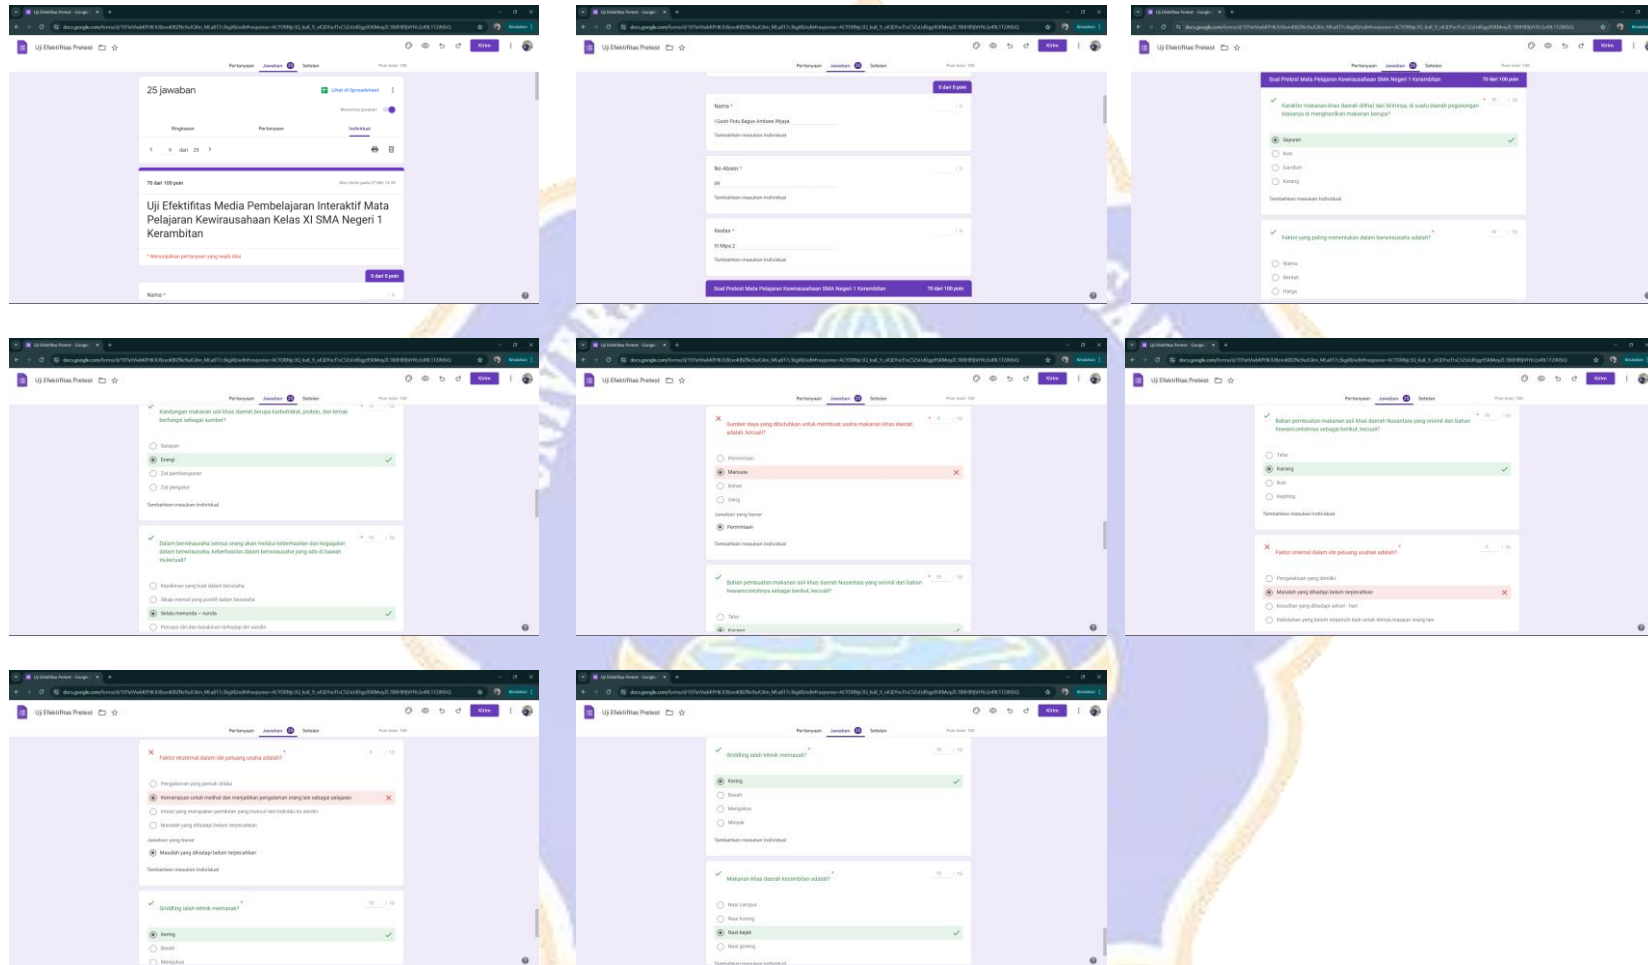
Uji Efektifitas Pretest

Pertanyaan Jawaban Setelan

25 jawaban

Lihat di Spreadsheet

Menerima jawaban

Ringkasan Pertanyaan Individual

dari 25

70 dari 100 poin

Uji Efektifitas Media Pembelajaran Interaktif Mata Pelajaran Kewirausahaan Kelas XI SMA Negeri 1 Kerambitan

* Menunjukkan pertanyaan yang wajib diisi

0 dari 0 poin

Nama *

Nama *

I Gusti Putu Bagus Ambara Wijaya

Tambahkan masukan individual

No Absen *

Tambahkan masukan individual

Kelas *

XI Mipa 2

Tambahkan masukan individual

Soal Pretest Mata Pelajaran Kewirausahaan SMA Negeri 1 Kerambitan

70 dari 100 poin

Karakter makanan khas daerah dilihat dari bhinneka di suatu daerah pegunungan biasanya di menghasilkan makanan berupa?

Sayuran

Ikan

Gandum

Kerang

Tambahkan masukan individual

Faktor yang paling menentukan dalam berwirausaha adalah?

Warna

Bentuk

Harga

Kandungan makanan asli khas daerah berupa karbohidrat, protein, dan lemak berfungsi sebagai sumber?

Sayuran

Energi

Zat pembangunan

Zat pengatur

Tambahkan masukan individual

Dalam berwirausaha semua orang akan melalui keberhasilan dan kegagalan dalam berwirausaha, keberhasilan dalam berwirausaha ada di bawah ini kecuali?

Keyakinan yang kuat dalam berusaha

Sikap mental yang positif dalam berusaha

Selalu menunda - nunda

Percaya diri dan keyakinan terhadap diri sendiri

Sumber daya yang dibutuhkan untuk membuat usaha makanan khas daerah adalah, kecuali?

Permintaan

Manusia

Bahan

Uang

Jawaban yang benar

Permintaan

Tambahkan masukan individual

Bahan pembuatan makanan asli khas daerah Nusantara yang orisinil dari bahan hewani contohnya sebagai berikut, kecuali?

Telur

Karang

Bahan pembuatan makanan asli khas daerah Nusantara yang orisinil dan bahan hewani contohnya sebagai berikut, kecuali?

Telur

Karang

Ikan

Kepiting

Tambahkan masukan individual

Faktor internal dalam ide peluang usaha adalah?

Pengetahuan yang dimiliki

Masalah yang dihadapi belum terpecahkan

Kesulitan yang dihadapi sehari - hari

Kebutuhan yang belum terpenuhi baik untuk dirinya maupun orang lain

Faktor eksternal dalam ide peluang usaha adalah?

Pengalaman yang pernah dilalui

Kemampuan untuk melihat dan menjadikan pengalaman orang lain sebagai pelajaran

Intuisi yang merupakan pemikiran yang muncul dari individu itu sendiri

Masalah yang dihadapi belum terpecahkan

Jawaban yang benar

Masalah yang dihadapi belum terpecahkan

Tambahkan masukan individual

Griddling ialah teknik memasak?

Kering

Basah

Mengukus

Griddling ialah teknik memasak?

Kering

Basah

Mengukus

Minyak

Tambahkan masukan individual

Makanan khas daerah kerambitan adalah?

Nasi campur

Nasi kuning

Nasi bejek

Nasi goreng

Tambahkan masukan individual